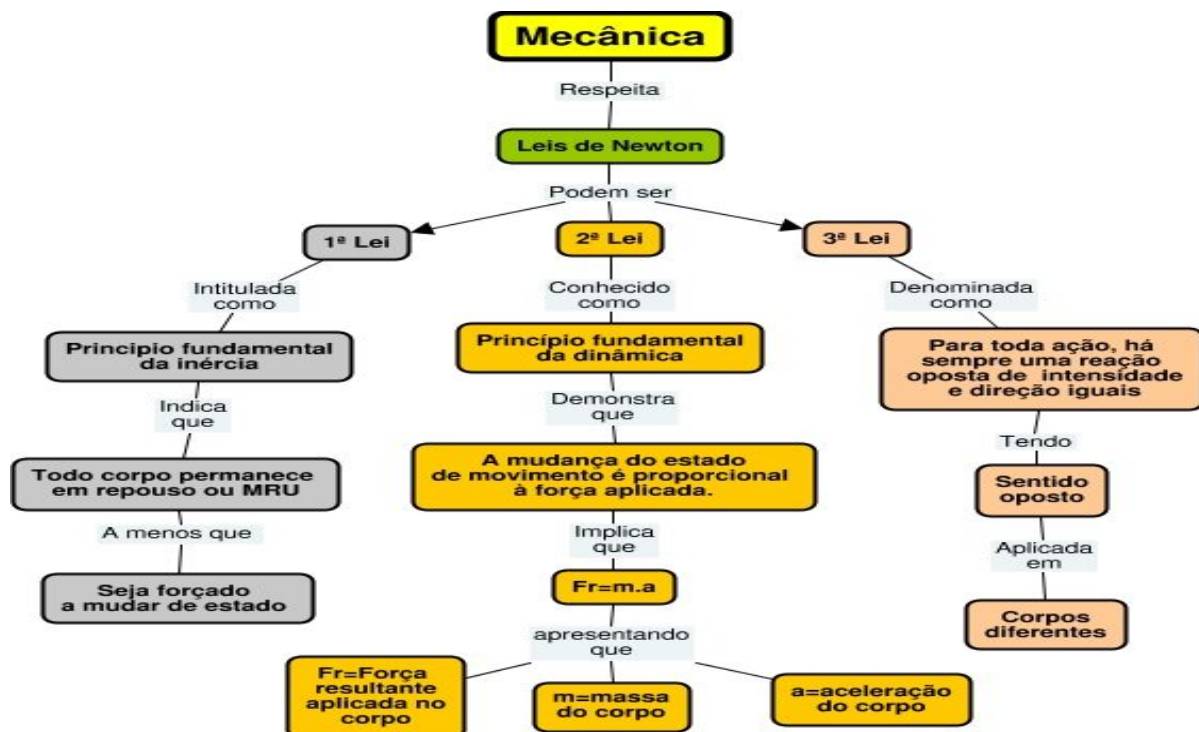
Mecânica

Respeita

Leis de Newton

Podem ser

1ª Lei

Intitulada como

Principio fundamental da inércia

Indica que

Todo corpo permanece em repouso ou MRU

A menos que

Seja forçado a mudar de estado

2ª Lei

Conhecido como

Princípio fundamental da dinâmica

Demonstra que

A mudança do estado de movimento é proporcional à força aplicada.

Implica que

Fr=m.a

apresentando que

Fr=Força resultante aplicada no corpo

m=massa do corpo

a=aceleração do corpo

3ª Lei

Denominada como

Para toda ação, há sempre uma reação oposta de intensidade e direção iguais

Tendo

Sentido oposto

Aplicada em

Corpos diferentes